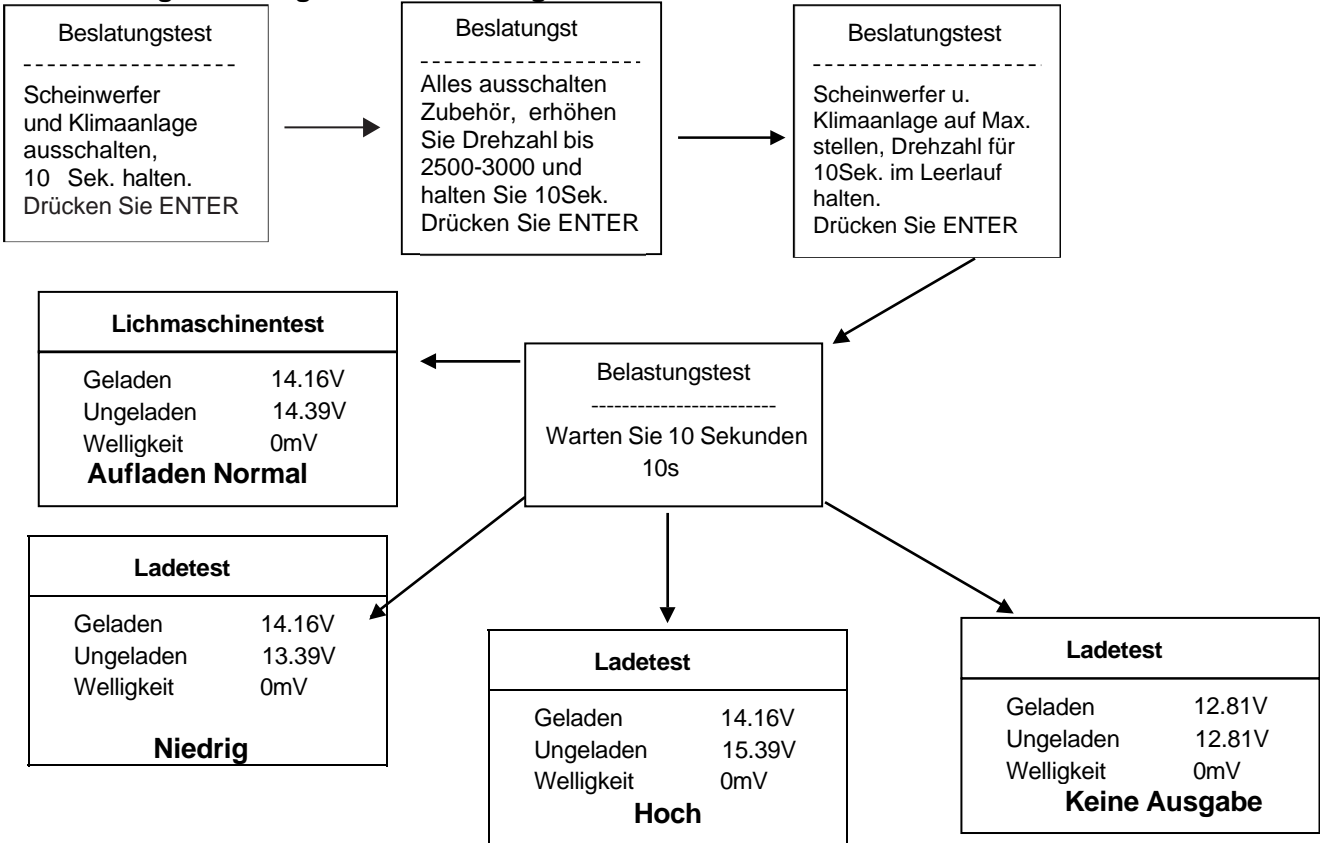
Beslatungstest
------------------
Scheinwerfer und Klimaanlage ausschalten, 10 Sek. halten.
Drücken Sie ENTER

Beslatungst
-------------------
Alles ausschalten Zubehör, erhöhen Sie Drehzahl bis 2500-3000 und halten Sie 10Sek.
Drücken Sie ENTER

Beslatungstest
---------------------
Scheinwerfer u. Klimaanlage auf Max. stellen, Drehzahl für 10Sek. im Leerlauf halten.
Drücken Sie ENTER

Lichmaschinentest

Geladen 14.16V
Ungeladen 14.39V
Welligkeit 0mV
Aufladen Normal

Belastungstest
------------------------
Warten Sie 10 Sekunden
10s

Ladetest

Geladen 14.16V
Ungeladen 13.39V
Welligkeit 0mV

Niedrig

Ladetest

Geladen 14.16V
Ungeladen 15.39V
Welligkeit 0mV
Hoch

Ladetest

Geladen 12.81V
Ungeladen 12.81V
Welligkeit 0mV
Keine Ausgabe